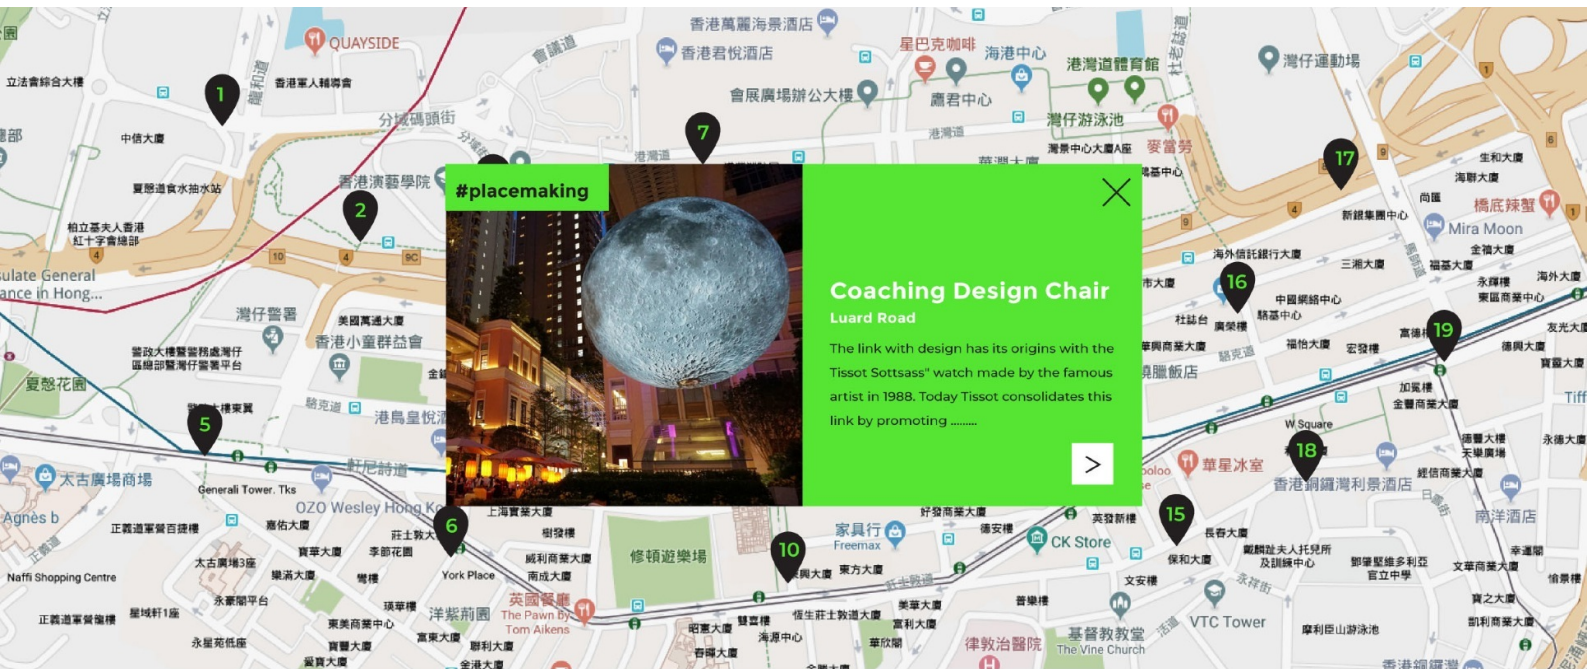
#placemaking

Coaching Design Chair

Luard Road

The link with design has its origins with the Tissot Sottsass" watch made by the famous artist in 1988. Today Tissot consolidates this link by promoting ........

>

1
2
5
6
7
10
15
16
17
18
19

QUAYSIDE
香港萬麗海景酒店
香港君悅酒店
星巴克咖啡
海港中心
港灣道體育館
灣仔運動場
會展廣場辦公大樓
鷹君中心
灣仔游泳池
麥當勞
立法會綜合大樓
香港軍人輔導會
中信大廈
分域碼頭街
夏慤道食水抽水站
香港演藝學院
柏立基夫人香港紅十字會總部
ulate General
ance in Hong...
灣仔警署
美國萬通大廈
香港小童群益會
警政大樓警署務處灣仔區總部警署灣仔警署平台
夏慤花園
港島皇悅
軒尼詩道
太古廣場商場
Generali Tower. Tks
OZO Wesley Hong Kong
Agnes b
正義道軍餐百捷樓
嘉佑大廈
寶華大廈
李節花園
上海實業大廈
樹發樓
威利商業大廈
南成大廈
修頓遊樂場
家具行
Freemax
東方大廈
好發商業大廈
德安樓
CK Store
英發新樓
長春大廈
保和大廈
華星冰室
香港銅鑼灣利景酒店
W Square
南洋酒店
Naffi Shopping Centre
太古廣場3座
樂滿大廈
York Place
洋紫荊園
英國餐廳
The Pawn by Tom Aikens
富東大廈
聯利大廈
昭惠大廈
海滙中心
華欣閣
律敦治醫院
基督教教堂
The Vine Church
VTC Tower
摩利臣山游泳池
生和大廈
海景大廈
新銀集團中心
橋底辣蟹
Mira Moon
全福大廈
三湘大廈
福基大廈
永祥樓
東區商業中心
海外大廈
海外信託銀行大廈
中國網絡中心
駱基中心
杜誌台
廣榮樓
福怡大廈
宏發樓
高德
德興大廈
寶羅大廈
加冕樓
金寶商業大廈
永德大廈
港豐大樓
天樂廣場
維信商業大廈
幸運閣
文華商業大廈
信景樓
寶之大廈
凱利商業大廈
戴麟趾夫人托兒所及訓練中心
鄧肇堅維多利亞官立中學
文安樓
普樂樓
美華大廈
富利大廈
恆生莊士敦道大廈
琪華樓
東美商業中心
寶碧大廈
永豐閣平台
星域軒1座
正義道軍餐複樓
永星苑低座
灣景中心大廈A座
港灣道
Tiff